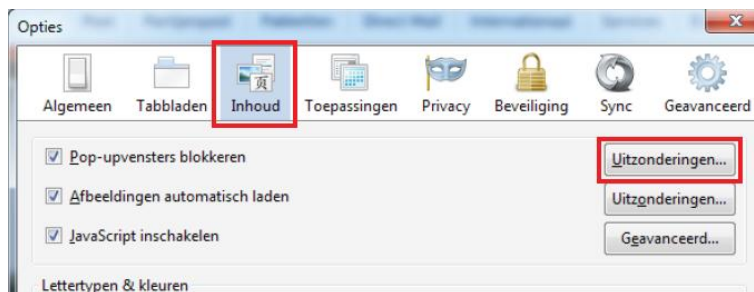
Opties

Algemeen Tabbladen Inhoud Toepassingen Privacy Beveiliging Sync Geavanceerd

Pop-upvensters blokkeren Uitzonderingen...

Afbeeldingen automatisch laden Uitzonderingen...

JavaScript inschakelen Geavanceerd...

Lettertypen & kleuren